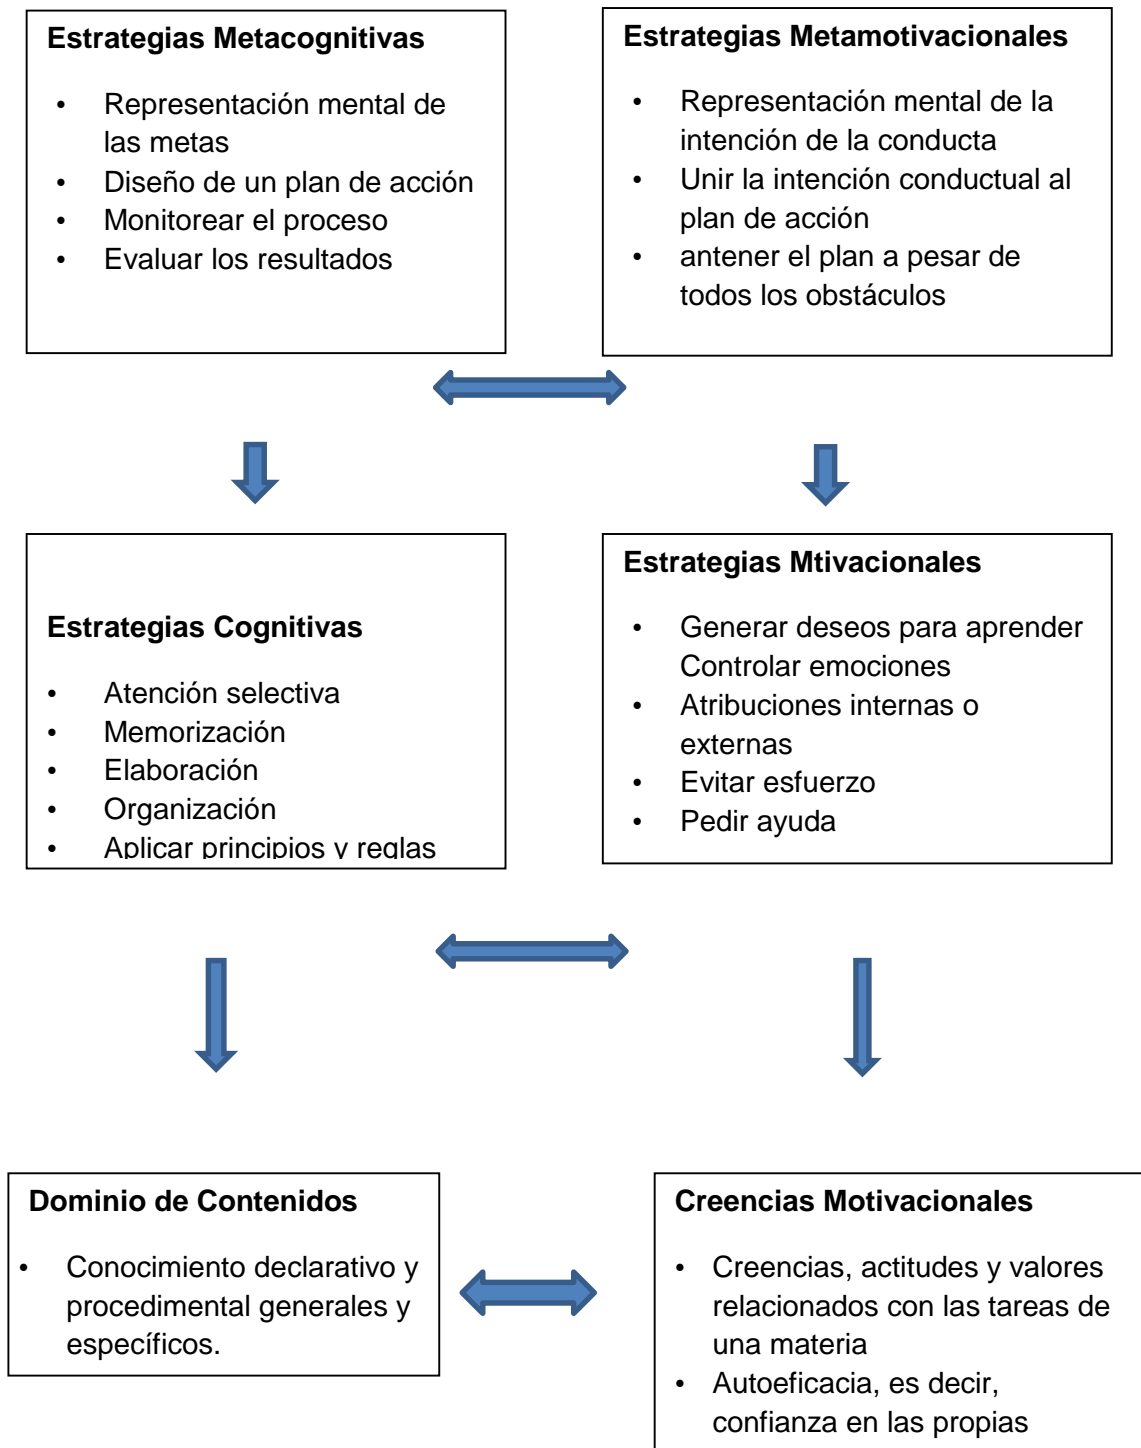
**Estrategias Metacognitivas**

- Representación mental de las metas
- Diseño de un plan de acción
- Monitorear el proceso
- Evaluar los resultados

**Estrategias Metamotivacionales**

- Representación mental de la intención de la conducta
- Unir la intención conductual al plan de acción
- antener el plan a pesar de todos los obstáculos

**Estrategias Cognitivas**

- Atención selectiva
- Memorización
- Elaboración
- Organización
- Aplicar principios y reglas

**Estrategias Mtivacionales**

- Generar deseos para aprender Controlar emociones
- Atribuciones internas o externas
- Evitar esfuerzo
- Pedir ayuda

**Dominio de Contenidos**

- Conocimiento declarativo y procedimental generales y específicos.

**Creencias Motivacionales**

- Creencias, actitudes y valores relacionados con las tareas de una materia
- Autoeficacia, es decir, confianza en las propias